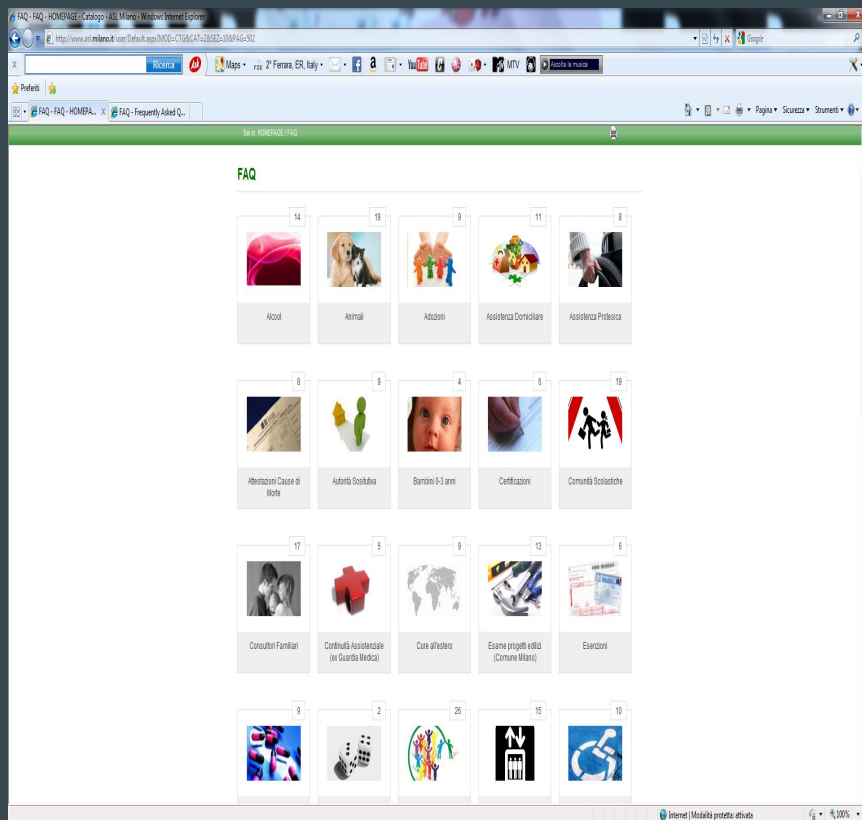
FAQ - FAQ - HOMEPAGE - Catalogo - ASL Milano - Windows Internet Explorer

http://www.asl.milano.it/user/Default.aspx?MOD=CTG&CAT=2&SEZ=18&PAG=502

Google

Ricerca

Maps 2° Ferrara, ER, Italy MTV Ascolta la musica

Preferiti

FAQ - FAQ - HOMEPA... FAQ - Frequently Asked Q...

Pagina Sicurezza Strumenti

Sei in: HOMEPAGE / FAQ

FAQ

14
Alcool

19
Animali

9
Adozioni

11
Assistenza Domiciliare

8
Assistenza Protesica

8
Attestazioni Cause di Morte

9
Autorità Sostitutiva

4
Bambini 0-3 anni

6
Certificazioni

19
Comunità Scolastiche

17
Consultori Familiari

5
Continuità Assistenziale (ex Guardia Medica)

9
Cure all'estero

13
Esame progetti edilizi (Comune Milano)

6
Esenzioni

9

2

26

15

10

Internet | Modalità protetta: attivata

100%